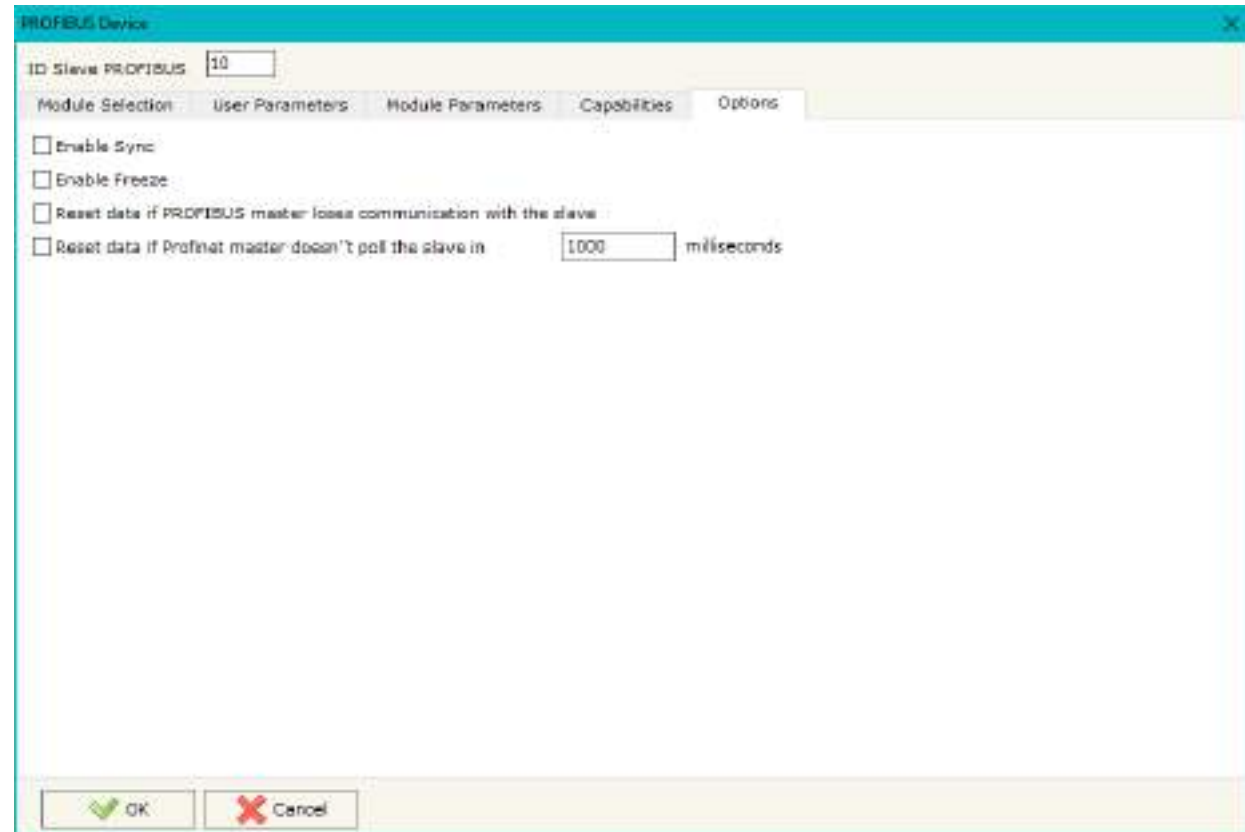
PROFIBUS Device

ID Slave PROFIBUS 10

Module Selection User Parameters Module Parameters Capabilities Options

Enable Sync

Enable Freeze

Reset data if PROFIBUS master loses communication with the slave

Reset data if Profinet master doesn't poll the slave in 1000 milliseconds

OK Cancel